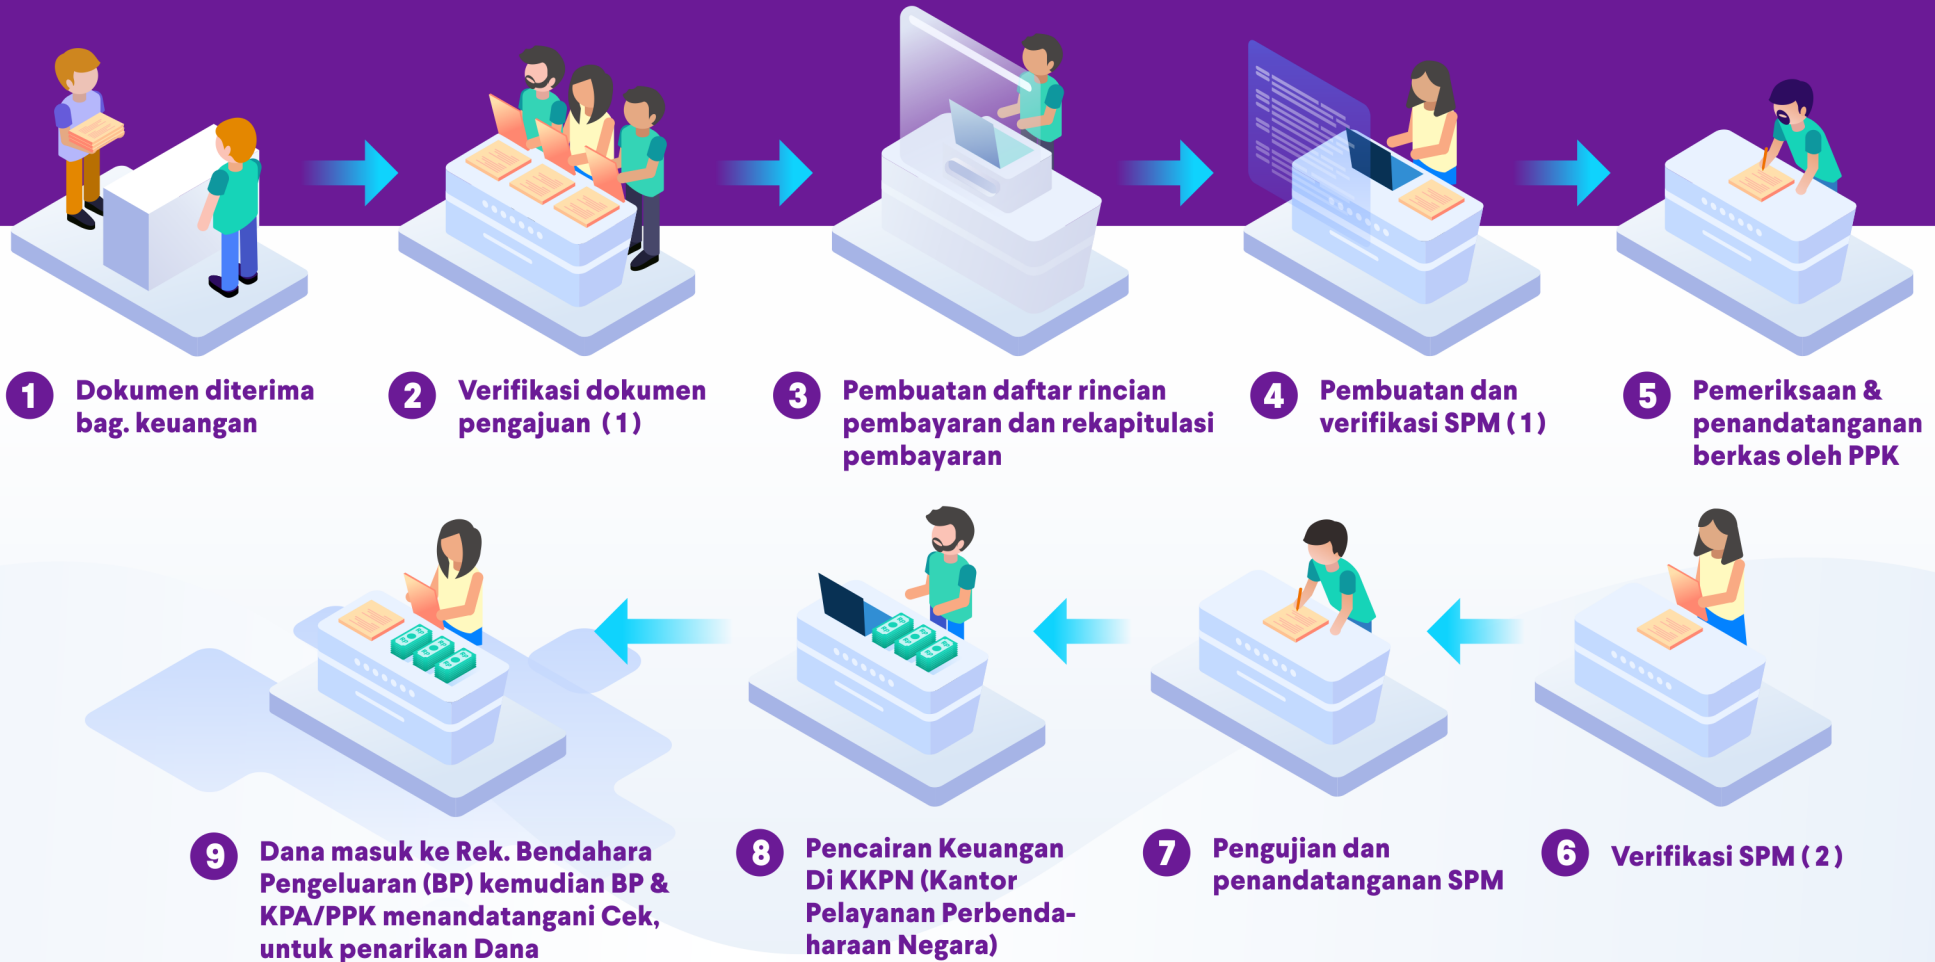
1 Dokumen diterima bag. keuangan

2 Verifikasi dokumen pengajuan (1)

3 Pembuatan daftar rincian pembayaran dan rekapitulasi pembayaran

4 Pembuatan dan verifikasi SPM (1)

5 Pemeriksaan & penandatanganan berkas oleh PPK

6 Verifikasi SPM (2)

7 Pengujian dan penandatanganan SPM

8 Pencairan Keuangan Di KKPN (Kantor Pelayanan Perbendaharaan Negara)

9 Dana masuk ke Rek. Bendahara Pengeluaran (BP) kemudian BP & KPA/PPK menandatangani Cek, untuk penarikan Dana